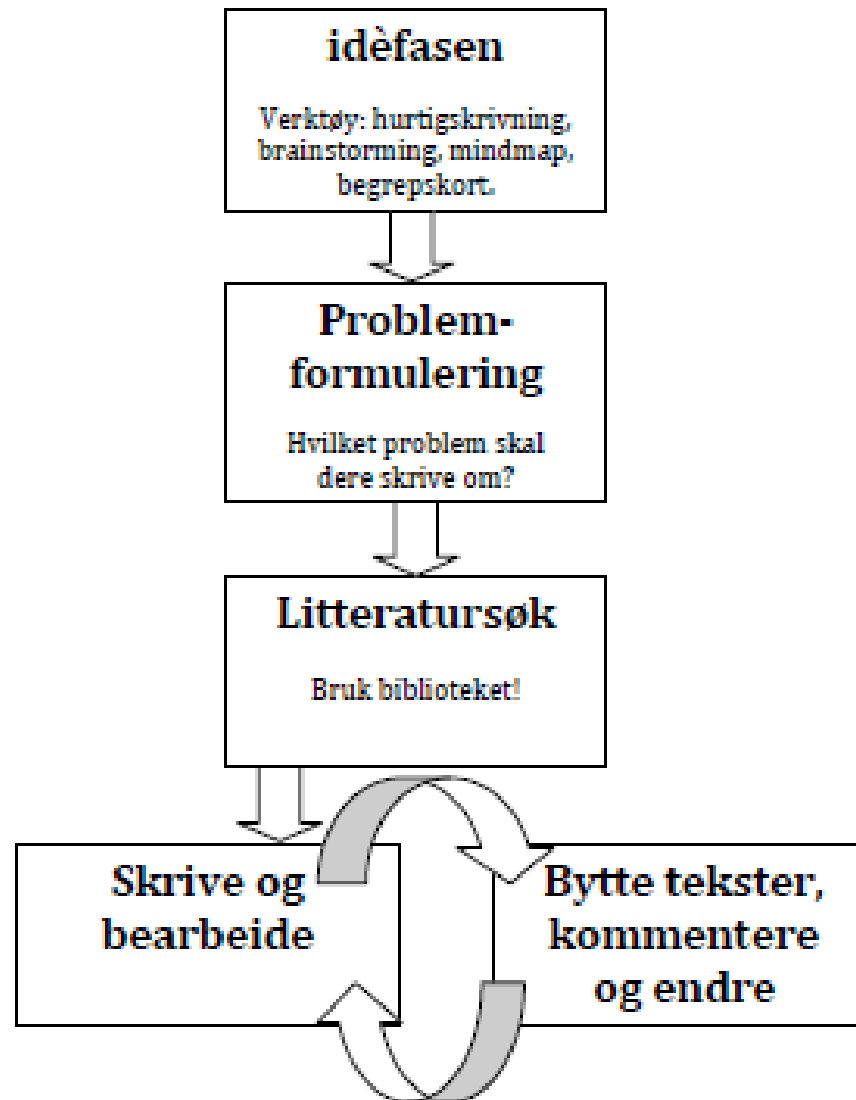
idèfasen

Verktøy: hurtigskrivning, brainstorming, mindmap, begrepskort.

Problem-formulering

Hvilket problem skal dere skrive om?

Litteratursøk

Bruk biblioteket!

Skrive og bearbeide

Bytte tekster, kommentere og endre